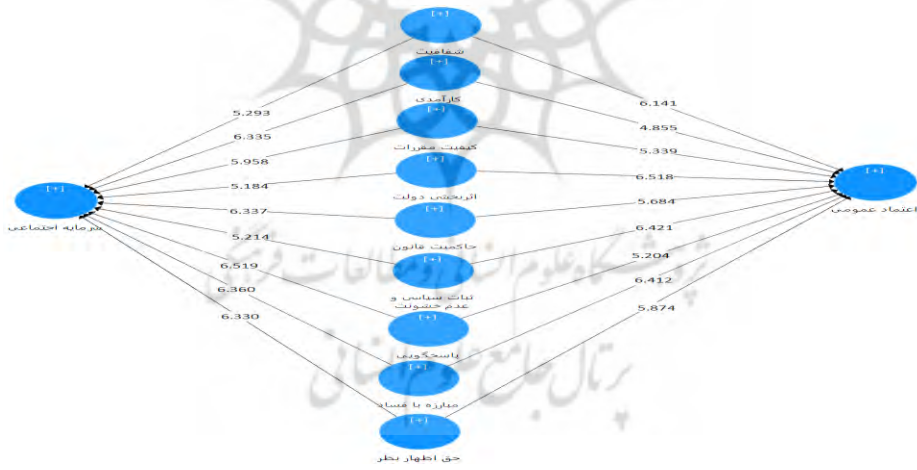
[+]
شفافیت
[+]
کارآمدی
[+]
کیفیت مقررات
[+]
اثربخشی دولت
[+]
حاکمیت قانون
[+]
ثبات سیاسی و عدم خشونت
[+]
پاسخگویی
[+]
مبارزه با فساد
[+]
حق اظهار نظر
[+]
سرمایه اجتماعی
[+]
اعتماد عمومی
5.293
6.335
5.958
5.184
6.337
5.214
6.519
6.360
6.330
6.141
4.855
5.339
6.518
5.684
6.421
5.204
6.412
5.874
پژوهشگاه علوم انسانی و مطالعات فرهنگی
پرتال جامع علوم انسانی